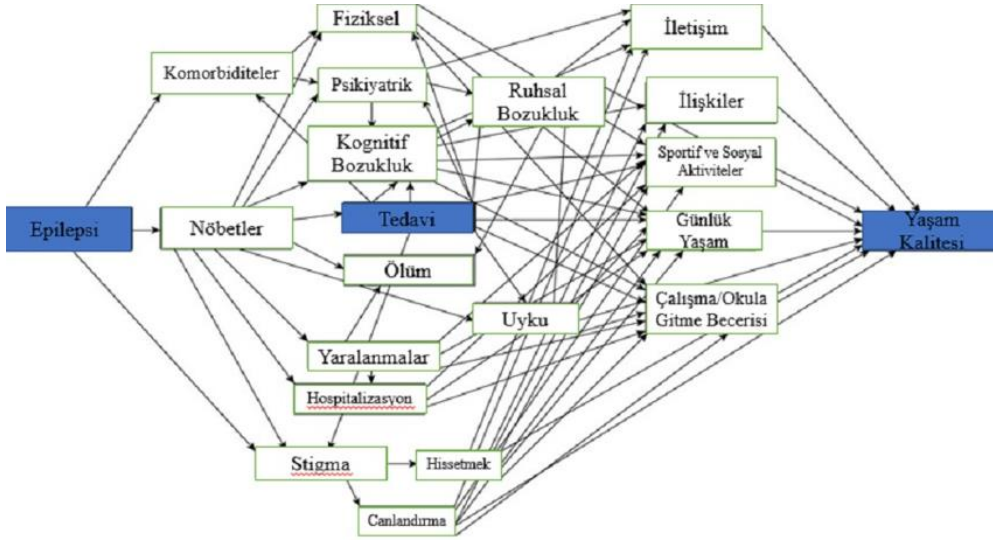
Fiziksel

İletişim

Komorbiditeler

Psikiyatrik

Ruhsal Bozukluk

İlişkiler

Kognitif Bozukluk

Sportif ve Sosyal Aktiviteler

Epilepsi

Nöbetler

Tedavi

Günlük Yaşam

Yaşam Kalitesi

Ölüm

Uyku

Çalışma/Okula Gitme Becerisi

Yaralanmalar

Hospitalizasyon

Stigma

Hissetmek

Canlandırma